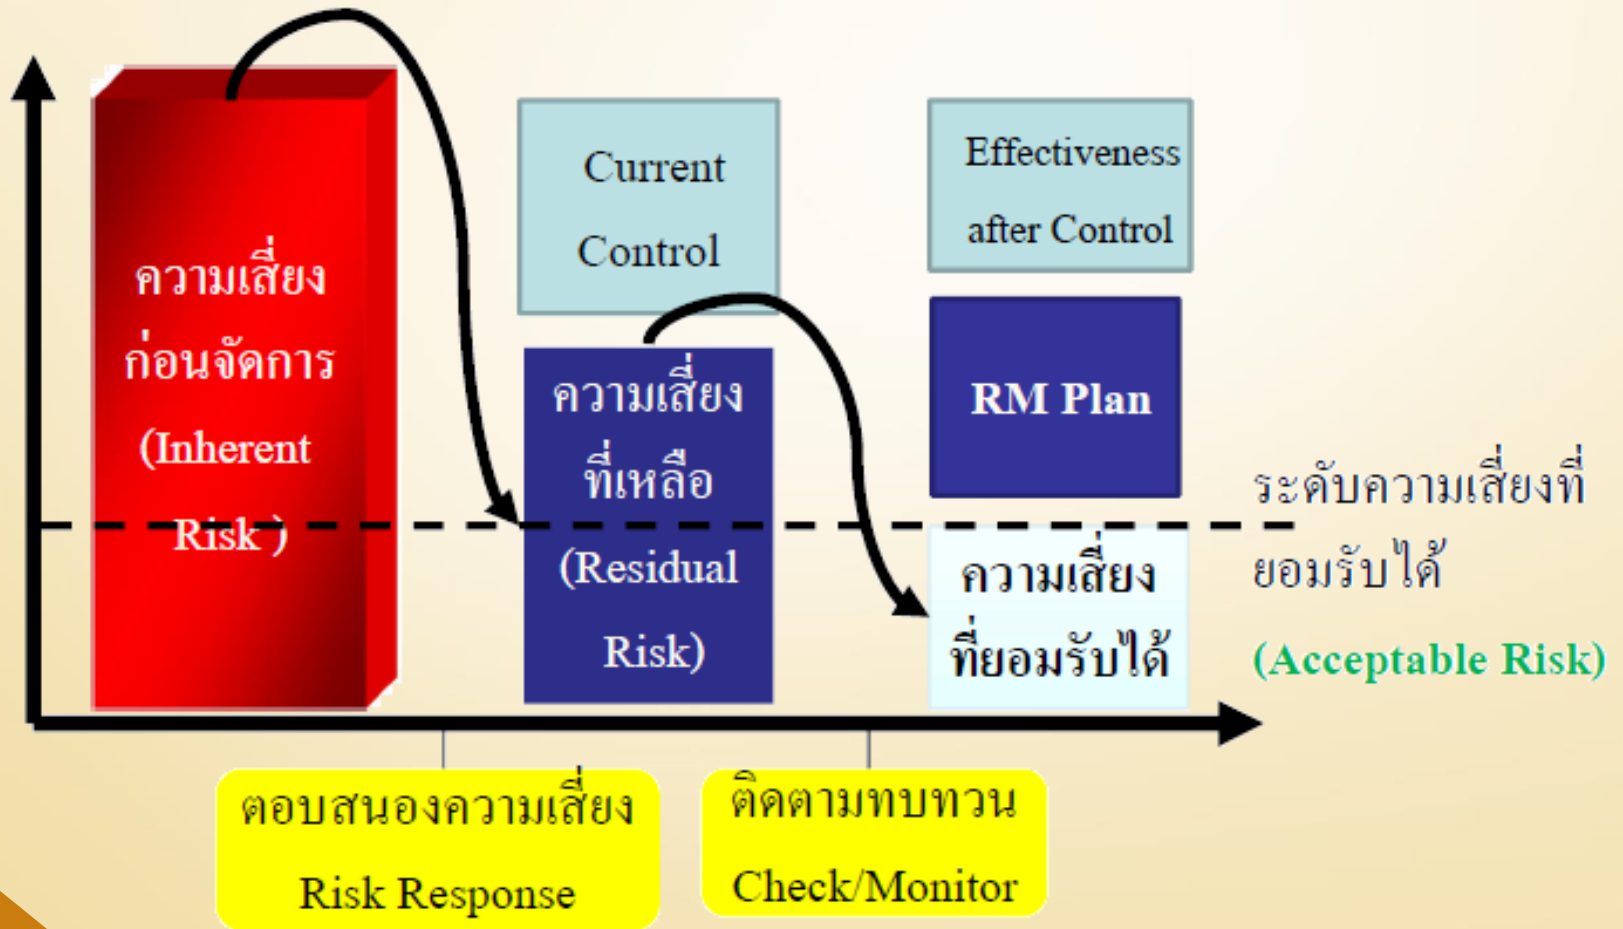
ความเสี่ยง
ก่อนจัดการ
(Inherent
Risk )

Current
Control

ความเสี่ยง
ที่เหลือ
(Residual
Risk)

Effectiveness
after Control

RM Plan

ระดับความเสี่ยงที่
ยอมรับได้
(Acceptable Risk)

ความเสี่ยง
ที่ยอมรับได้

ตอบสนองความเสี่ยง
Risk Response

ติดตามทบทวน
Check/Monitor